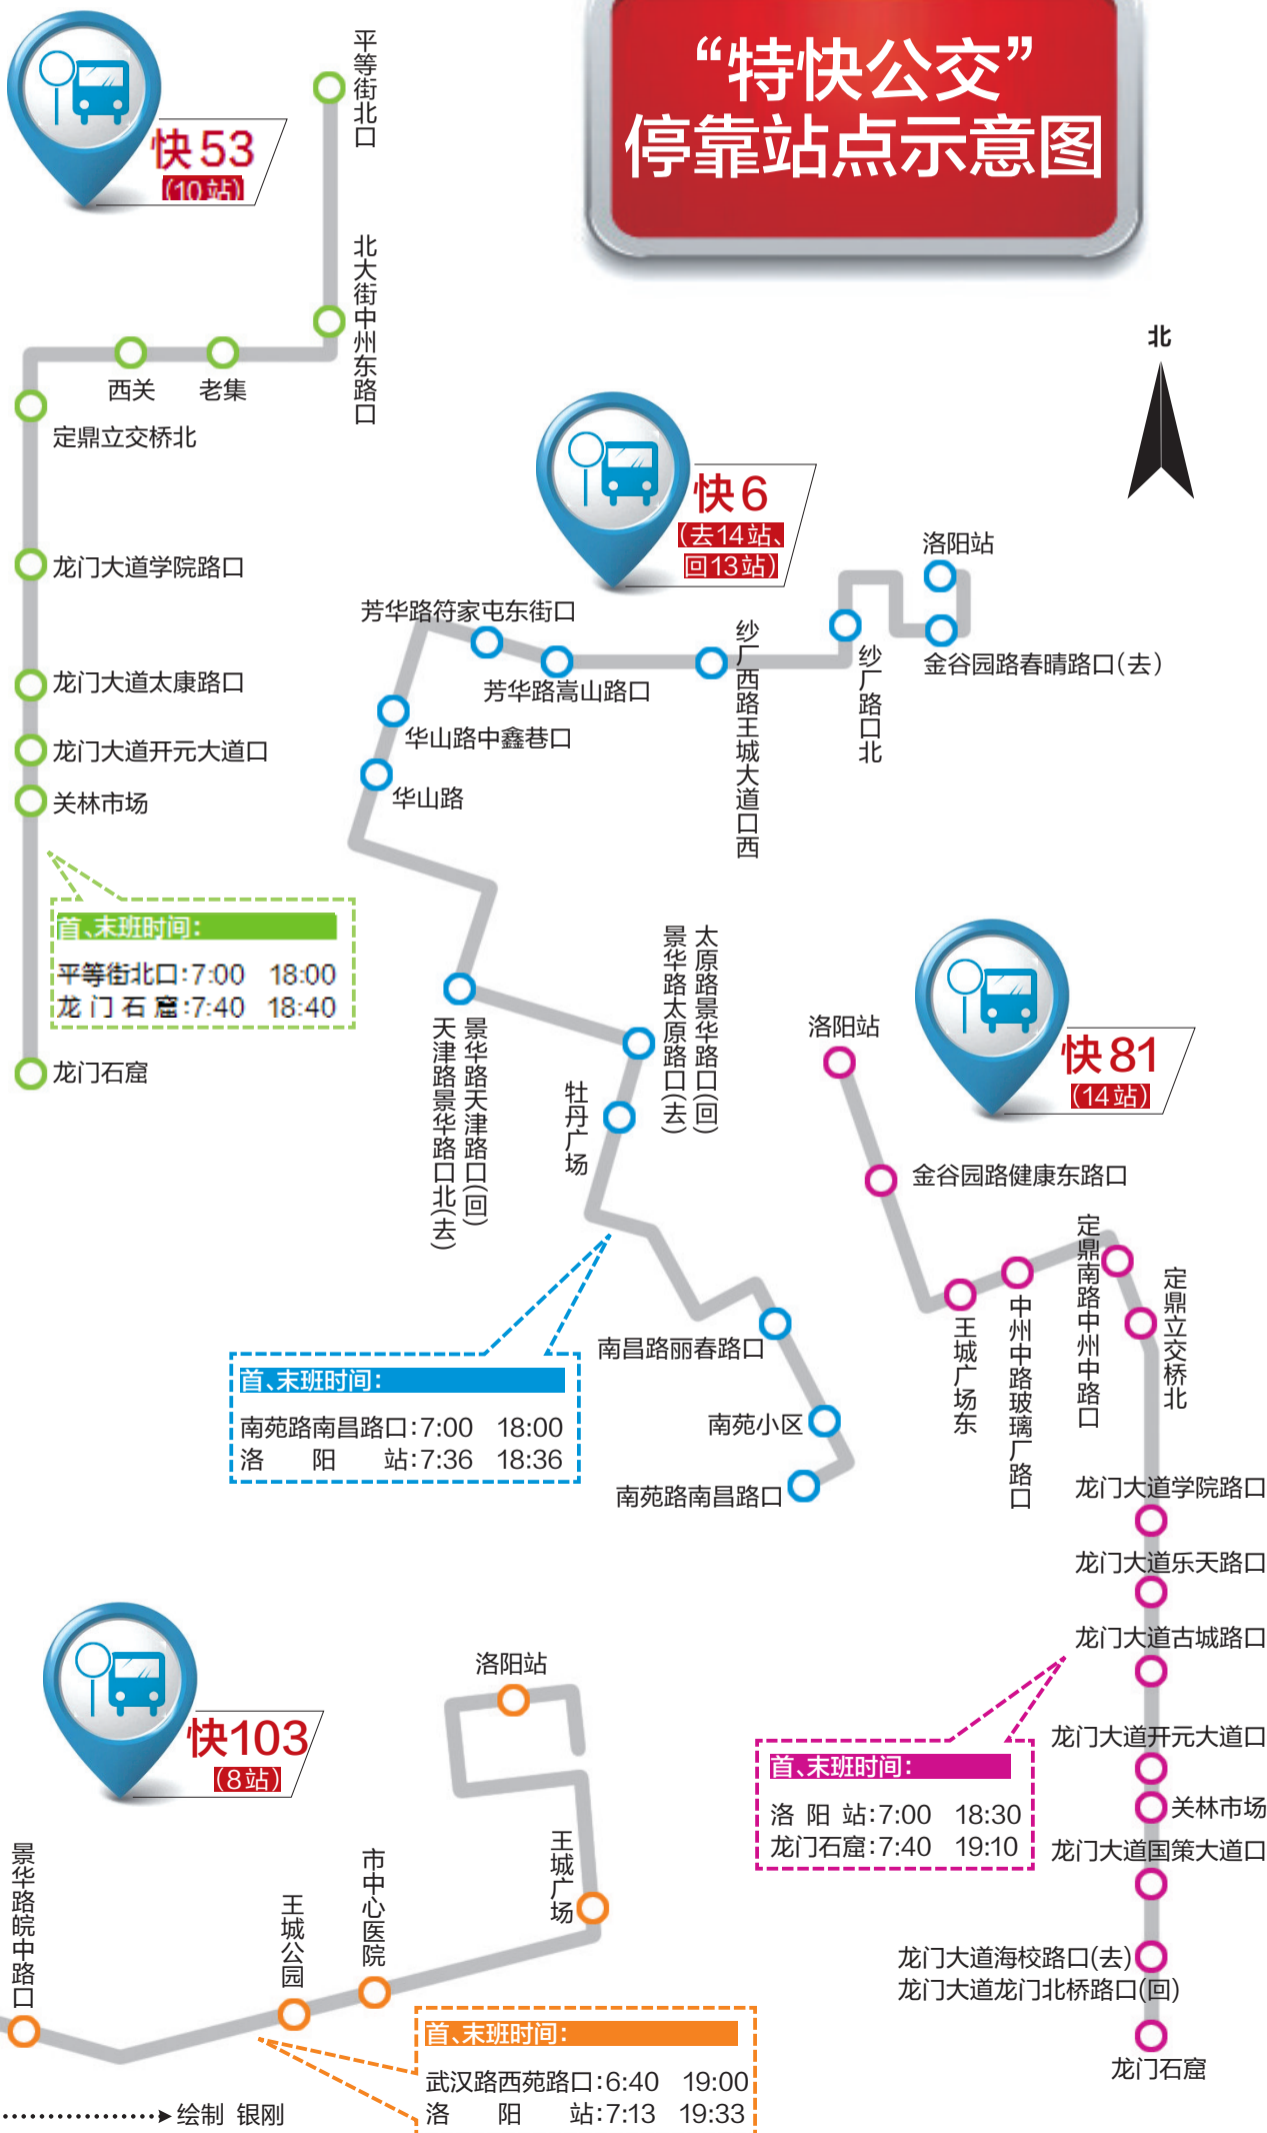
“特快公交”
停靠站点示意图

北

快53
(10站)

平等街北口
北大街中州东路口
西关
老集
定鼎立交桥北
龙门大道学院路口
龙门大道太康路口
龙门大道开元大道口
关林市场
龙门石窟

首、末班时间:
平等街北口:7:00 18:00
龙门石窟:7:40 18:40

快6
(去14站、回13站)

洛阳站
金谷园路春晴路口(去)
纱厂路口北
纱厂西路王城大道口西
芳华路符家屯东街口
芳华路嵩山路口
华山路中鑫巷口
华山路
景华路天津路口(回)
天津路景华路口北(去)
太原路景华路口(回)
景华路太原路口(去)
牡丹广场
南昌路丽春路口
南苑小区
南苑路南昌路口

首、末班时间:
南苑路南昌路口:7:00 18:00
洛 阳 站:7:36 18:36

快81
(14站)

洛阳站
金谷园路健康东路口
王城广场东
中州中路玻璃厂路口
定鼎南路中州中路口
定鼎立交桥北
龙门大道学院路口
龙门大道乐天路口
龙门大道古城路口
龙门大道开元大道口
关林市场
龙门大道国策大道口
龙门大道海校路口(去)
龙门大道龙门北桥路口(回)
龙门石窟

首、末班时间:
洛 阳 站:7:00 18:30
龙门石窟:7:40 19:10

快103
(8站)

洛阳站
王城广场
市中心医院
王城公园
景华路皖中路口

首、末班时间:
武汉路西苑路口:6:40 19:00
洛 阳 站:7:13 19:33

绘制 银刚